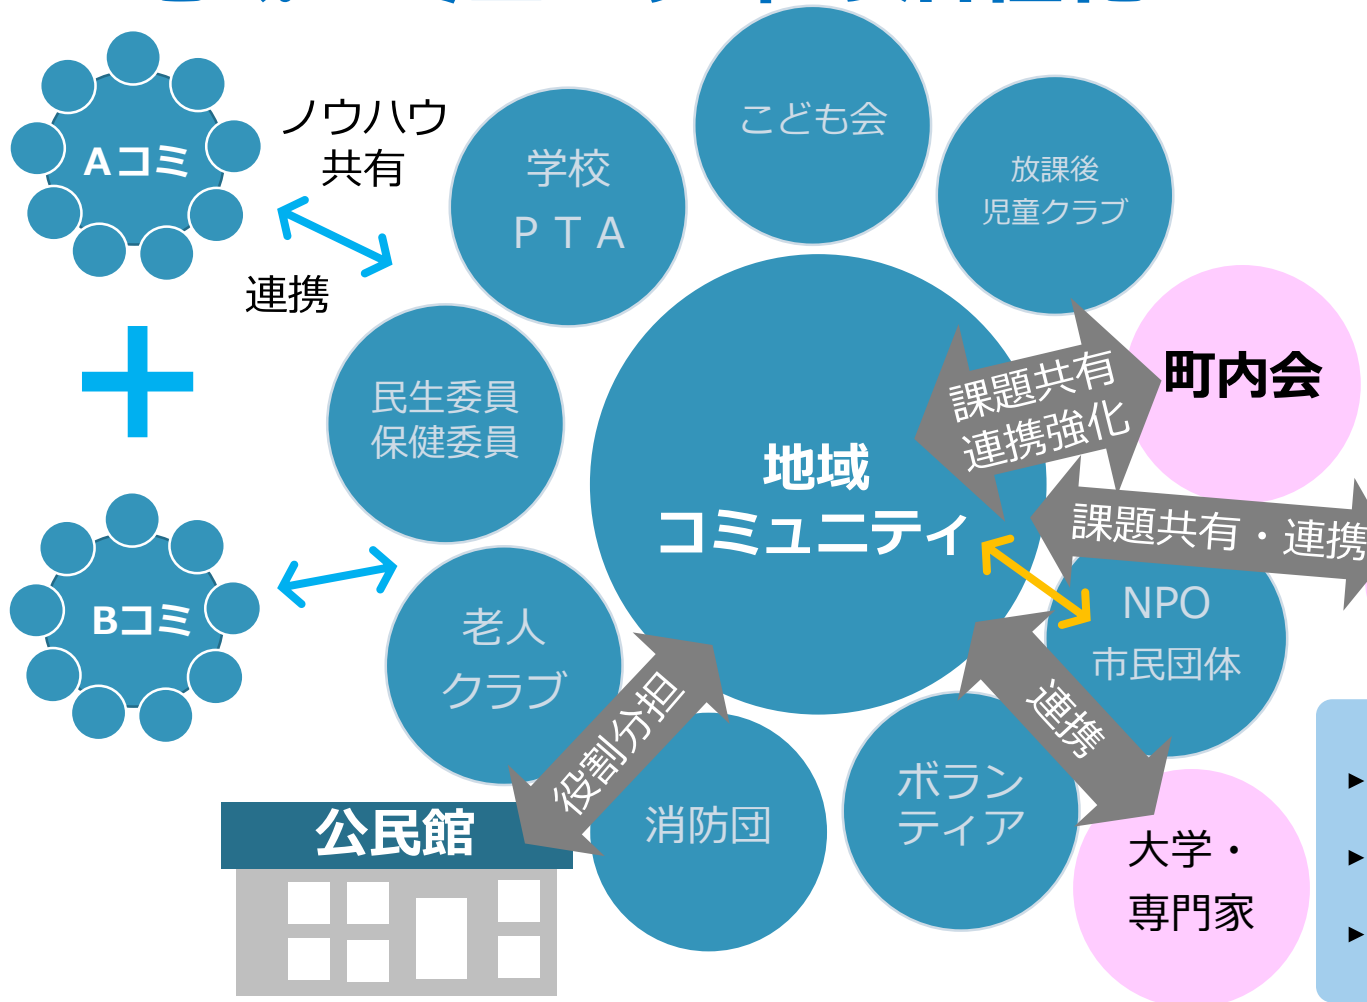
Aコミ

ノウハウ
共有

連携

Bコミ

こども会

学校
PTA

放課後
児童クラブ

民生委員
保健委員

地域
コミュニティ

課題共有
連携強化

町内会

課題共有・連携

老人
クラブ

NPO
市民団体

役割分担

連携

消防団

ボランティア

大学・
専門家

公民館

►
►
►